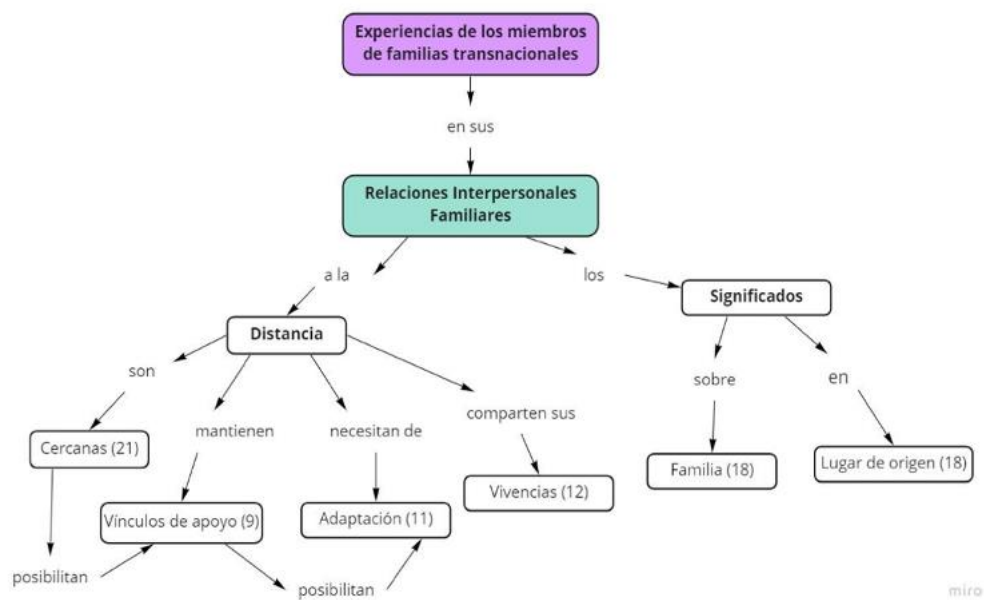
Experiencias de los miembros de familias transnacionales

en sus

Relaciones Interpersonales Familiares

a la

los

Distancia

Significados

son

mantienen

necesitan de

comparten sus

sobre

en

Cercanas (21)

Vinculos de apoyo (9)

Adaptación (11)

Vivencias (12)

Familia (18)

Lugar de origen (18)

posibilitan

posibilitan

miro